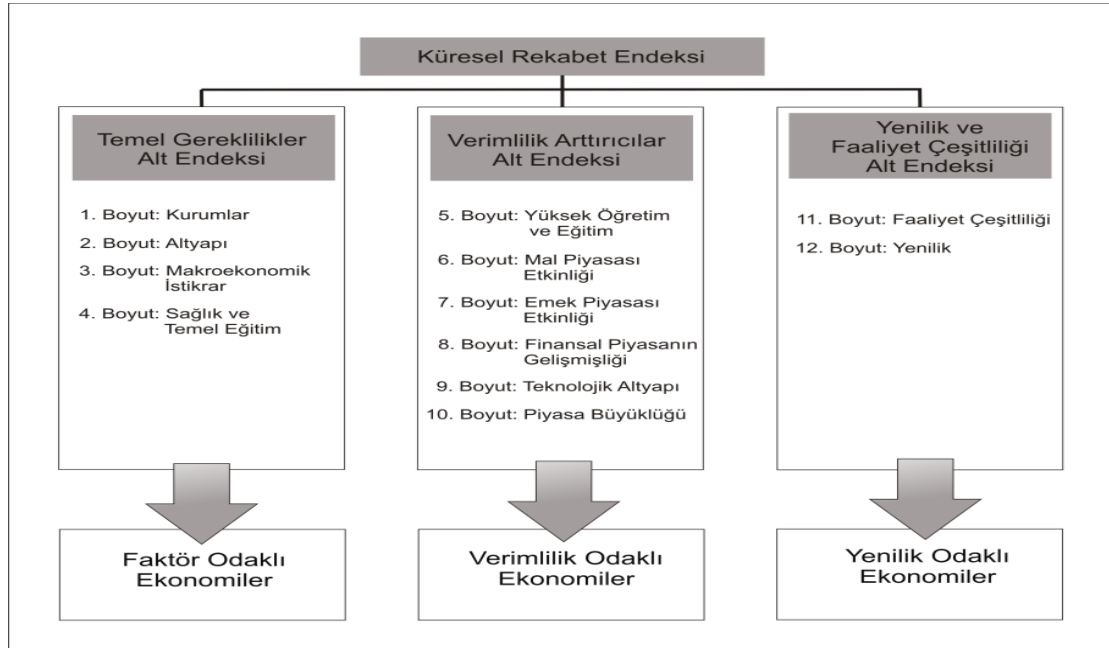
Küresel Rekabet Endeksi

Temel Gereklilikler Alt Endeksi

1. Boyut: Kurumlar
2. Boyut: Altyapı
3. Boyut: Makroekonomik İstikrar
4. Boyut: Sağlık ve Temel Eğitim

Faktör Odaklı Ekonomiler

Verimlilik Arttırıcılar Alt Endeksi

5. Boyut: Yüksek Öğretim ve Eğitim
6. Boyut: Mal Piyasası Etkinliği
7. Boyut: Emek Piyasası Etkinliği
8. Boyut: Finansal Piyasanın Gelişmişliği
9. Boyut: Teknolojik Altyapı
10. Boyut: Piyasa Büyüklüğü

Verimlilik Odaklı Ekonomiler

Yenilik ve Faaliyet Çeşitliliği Alt Endeksi

11. Boyut: Faaliyet Çeşitliliği
12. Boyut: Yenilik

Yenilik Odaklı Ekonomiler